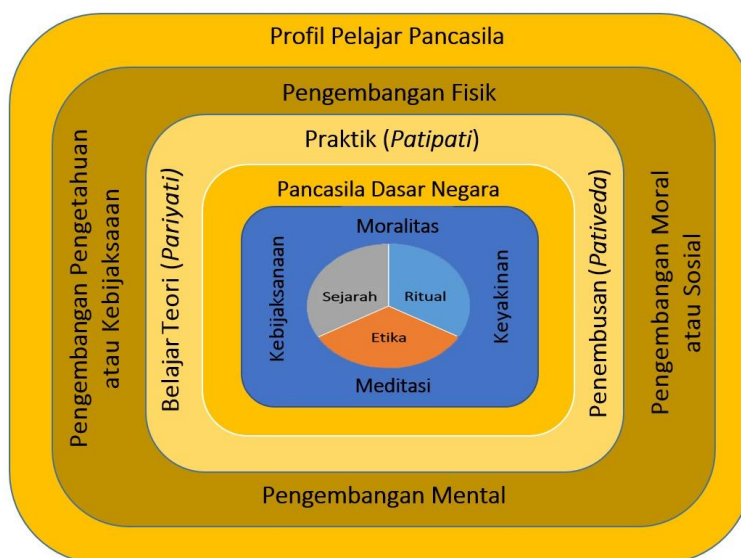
Profil Pelajar Pancasila

Pengembangan Fisik

Pengembangan Pengetahuan atau Kebijaksaaan

Praktik (*Patipati*)

Belajar Teori (*Pariyati*)

Pancasila Dasar Negara

Moralitas

Kebijaksanaan

Sejarah

Ritual

Etika

Keyakinan

Meditasi

Penembusan (*Pativeda*)

Pengembangan Moral atau Sosial

Pengembangan Mental